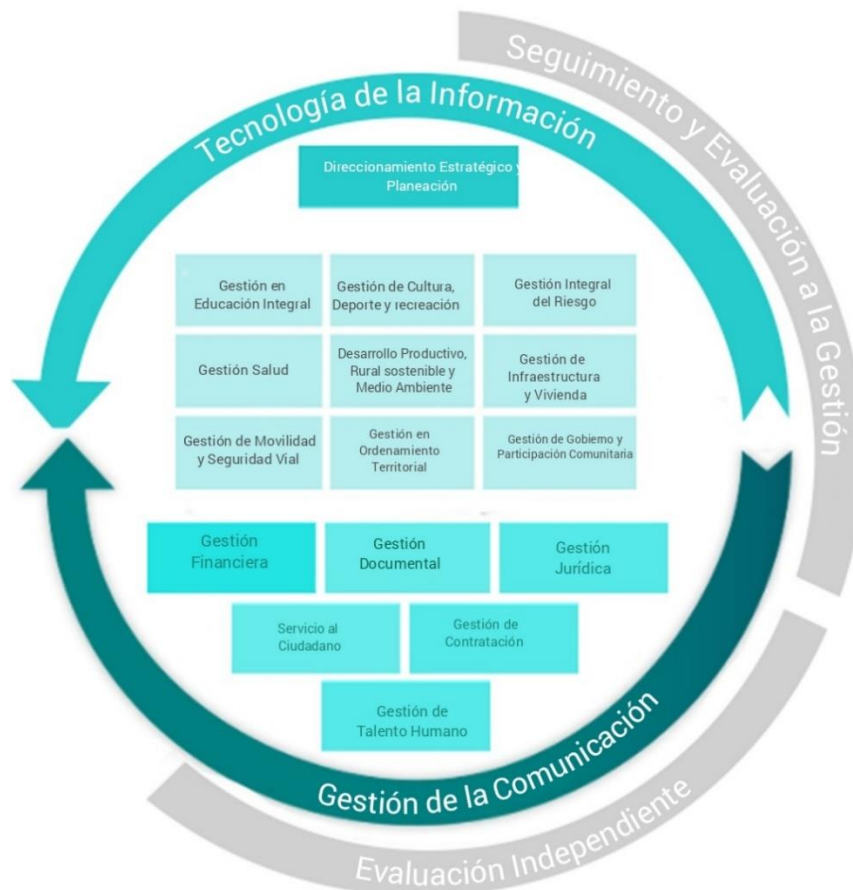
Tecnología de la Información

Seguimiento y Evaluación a la Gestión

Direccionamiento Estratégico y Planeación

Gestión en Educación Integral

Gestión de Cultura, Deporte y recreación

Gestión Integral del Riesgo

Gestión Salud

Desarrollo Productivo, Rural sostenible y Medio Ambiente

Gestión de Infraestructura y Vivienda

Gestión de Movilidad y Seguridad Vial

Gestión en Ordenamiento Territorial

Gestión de Gobierno y Participación Comunitaria

Gestión Financiera

Gestión Documental

Gestión Jurídica

Servicio al Ciudadano

Gestión de Contratación

Gestión de Talento Humano

Gestión de la Comunicación

Evaluación Independiente